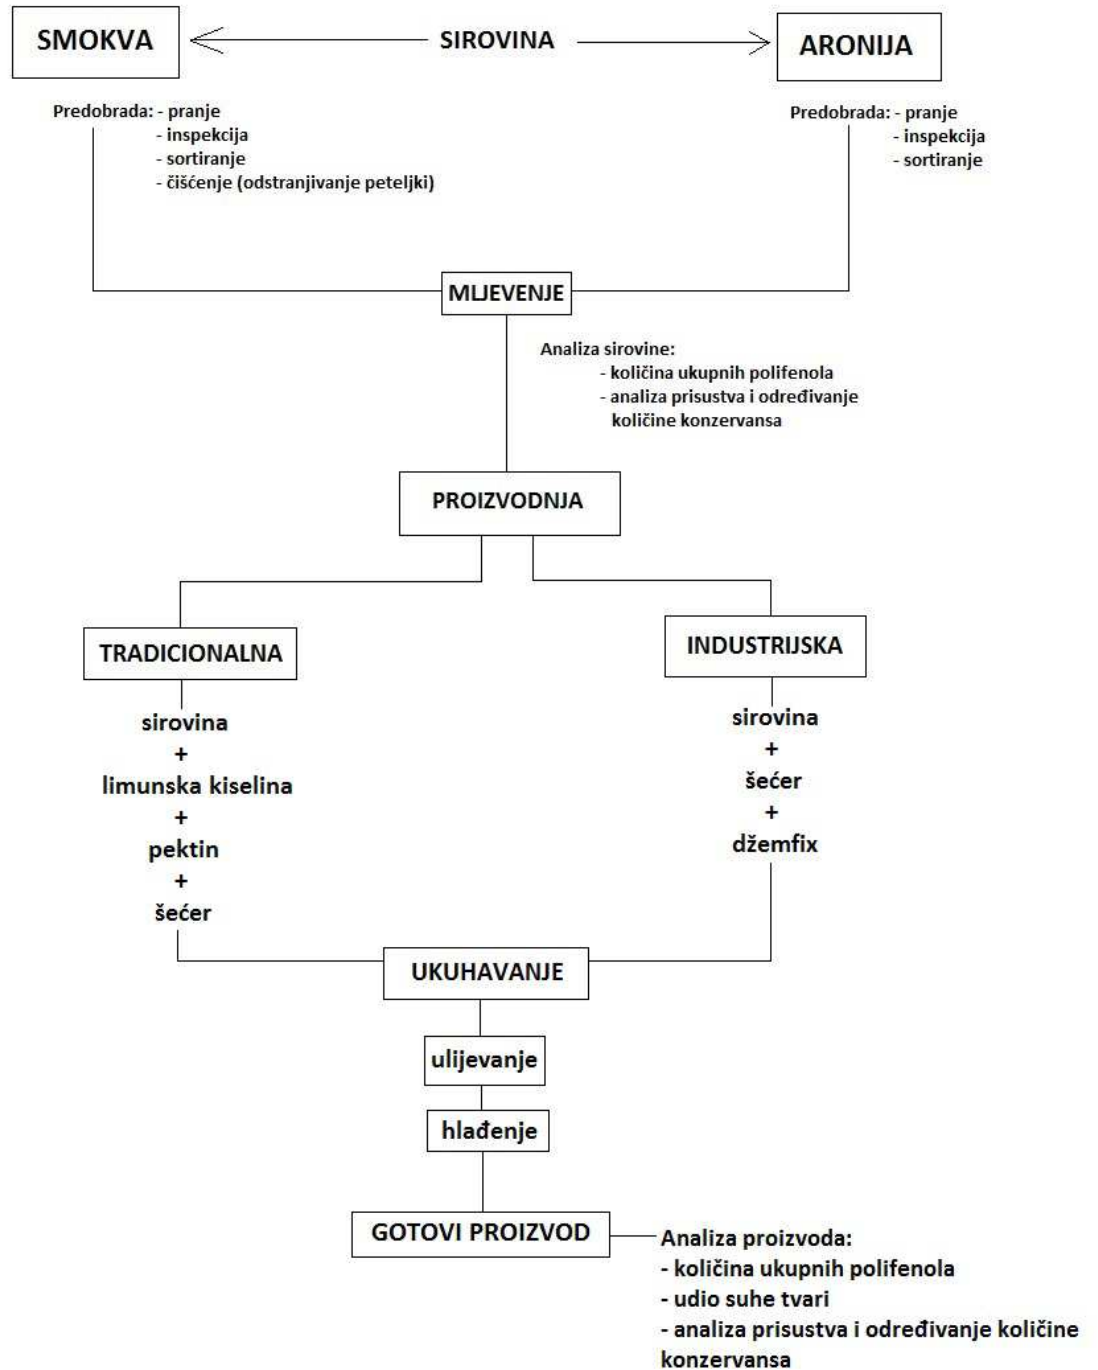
SMOKVA

SIROVINA

ARONIJA

Predobrada: - pranje
- inspekcija
- sortiranje
- čišćenje (odstranjivanje peteljki)

Predobrada: - pranje
- inspekcija
- sortiranje

MLJEVENJE

Analiza sirovine:
- količina ukupnih polifenola
- analiza prisustva i određivanje količine konzervansa

PROIZVODNJA

TRADICIONALNA

sirovina
+
limunska kiselina
+
pektin
+
šećer

INDUSTRIJSKA

sirovina
+
šećer
+
džemfix

UKUHAVANJE

ulijevanje

hlađenje

GOTOVI PROIZVOD

Analiza proizvoda:
- količina ukupnih polifenola
- udio suhe tvari
- analiza prisustva i određivanje količine konzervansa